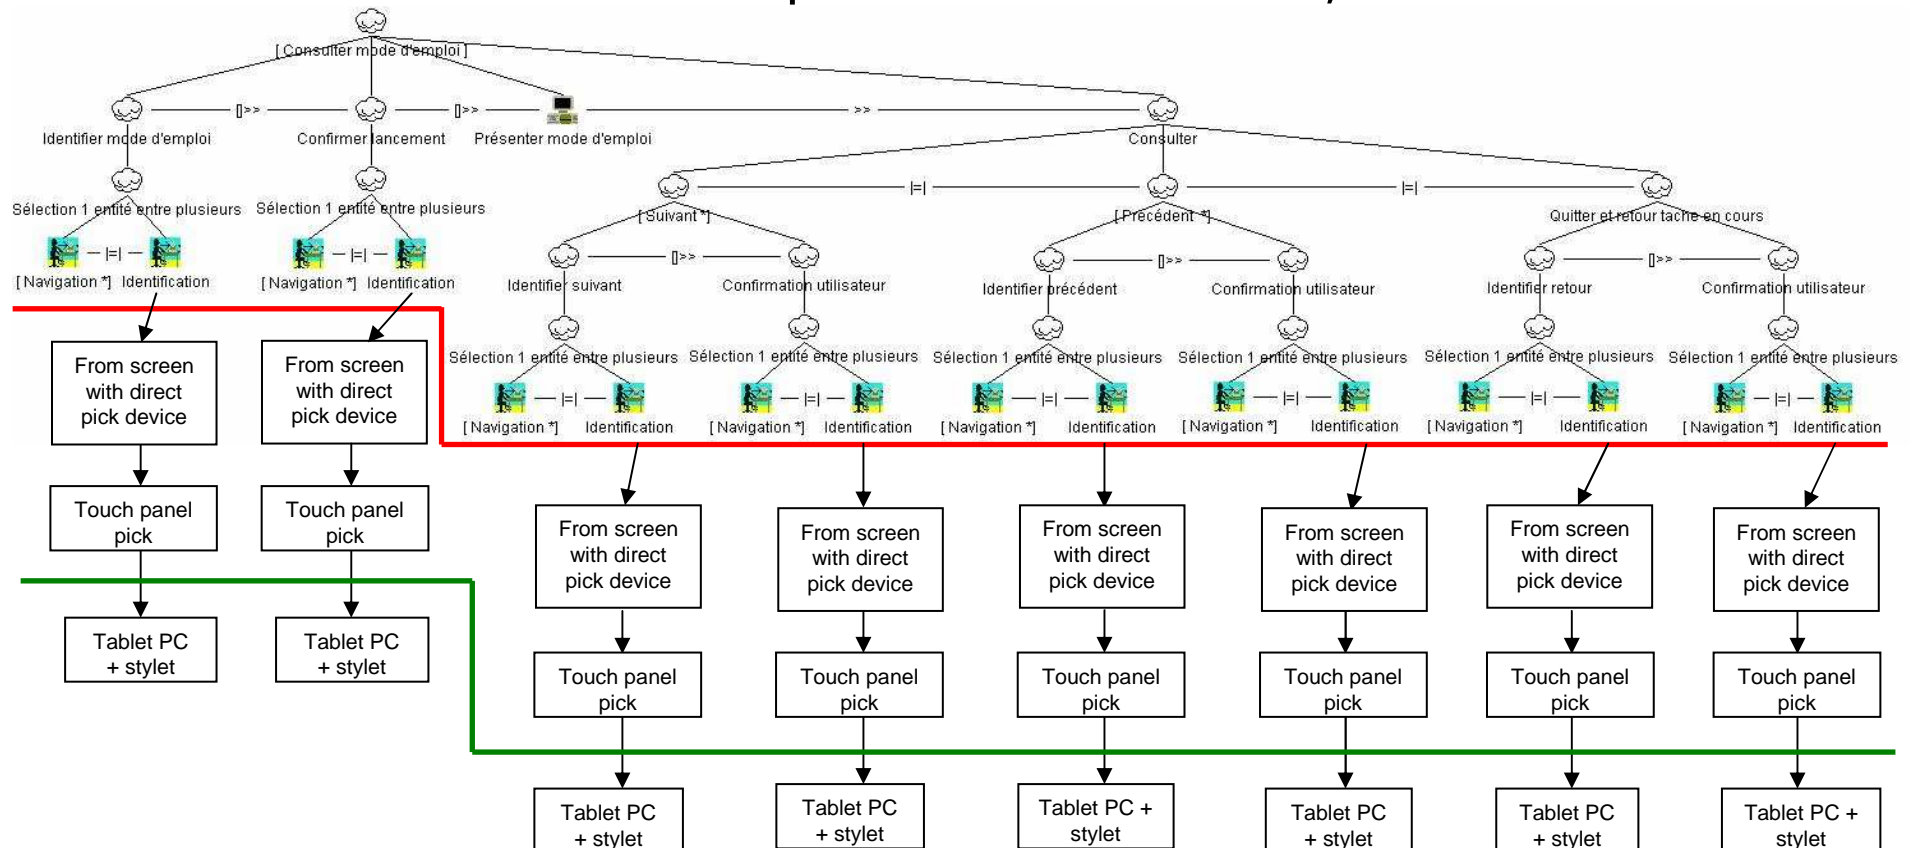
[Consulter mode d'emploi]

Identifier mode d'emploi []>> Confirmer lancement []>> Présenter mode d'emploi >> Consulter

Sélection 1 entité entre plusieurs

[Navigation \*] |=| Identification

Sélection 1 entité entre plusieurs

[Navigation \*] |=| Identification

[Suivant \*] |=| [Précédent \*] |=| Quitter et retour tache en cours

Identifier suivant []>> Confirmation utilisateur

Identifier précédent []>> Confirmation utilisateur

Identifier retour []>> Confirmation utilisateur

Sélection 1 entité entre plusieurs

Sélection 1 entité entre plusieurs

Sélection 1 entité entre plusieurs

Sélection 1 entité entre plusieurs

Sélection 1 entité entre plusieurs

Sélection 1 entité entre plusieurs

[Navigation \*] |=| Identification

[Navigation \*] |=| Identification

[Navigation \*] |=| Identification

[Navigation \*] |=| Identification

[Navigation \*] |=| Identification

[Navigation \*] |=| Identification

From screen with direct pick device

From screen with direct pick device

Touch panel pick

Touch panel pick

Tablet PC + stylet

Tablet PC + stylet

From screen with direct pick device

From screen with direct pick device

From screen with direct pick device

From screen with direct pick device

From screen with direct pick device

From screen with direct pick device

Touch panel pick

Touch panel pick

Touch panel pick

Touch panel pick

Touch panel pick

Touch panel pick

Tablet PC + stylet

Tablet PC + stylet

Tablet PC + stylet

Tablet PC + stylet

Tablet PC + stylet

Tablet PC + stylet